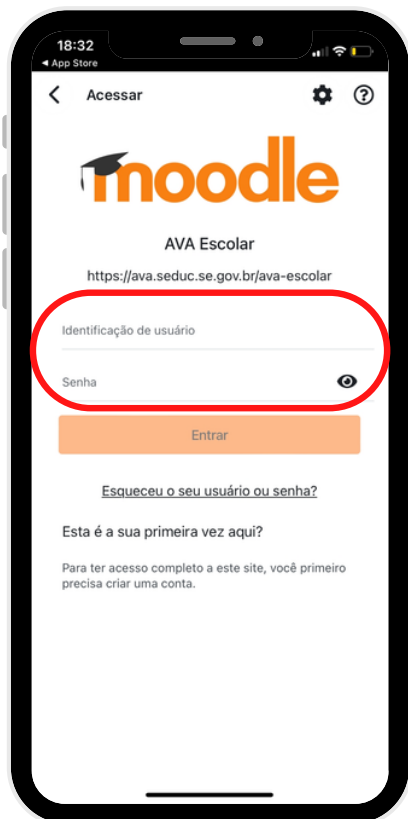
18:32
◀ App Store

Acessar

moodle

AVA Escolar

https://ava.seduc.se.gov.br/ava-escolar

Identificação de usuário

Senha

Entrar

Esqueceu o seu usuário ou senha?

Esta é a sua primeira vez aqui?

Para ter acesso completo a este site, você primeiro precisa criar uma conta.